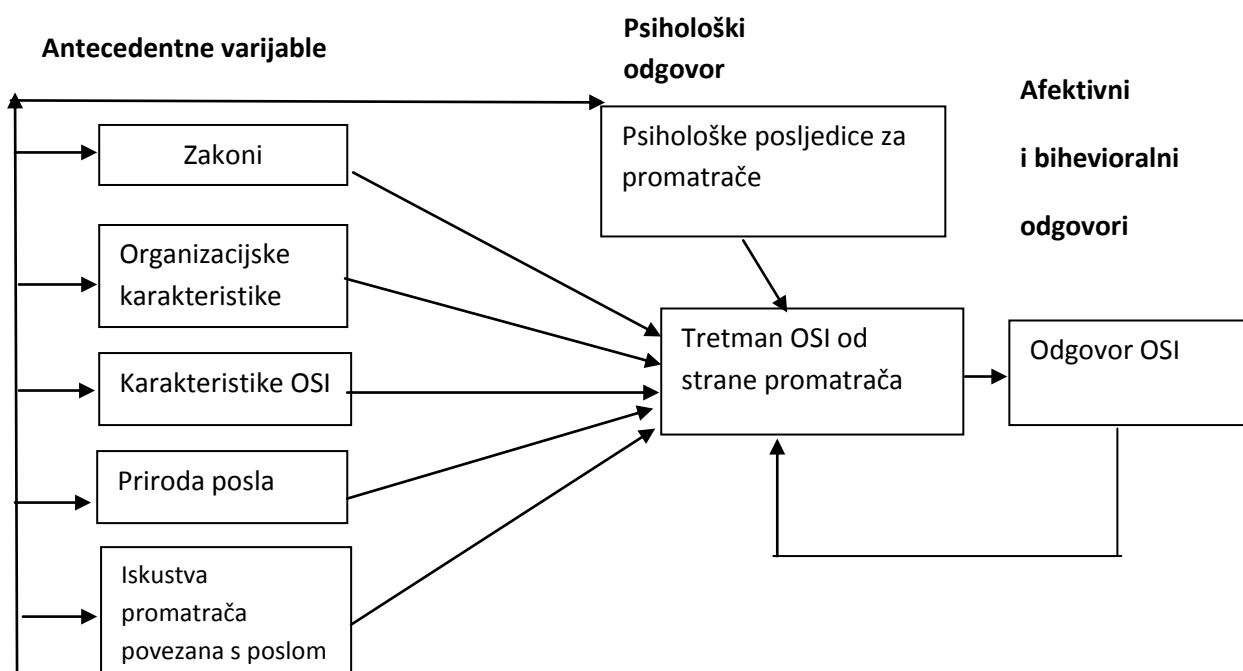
Antecedentne varijable

Psihološki odgovor

Afektivni i bihevioralni odgovori

Psihološke posljedice za promatrače

Zakoni

Organizacijske karakteristike

Karakteristike OSI

Priroda posla

Iskustva promatrača povezana s poslom

Tretman OSI od strane promatrača

Odgovor OSI